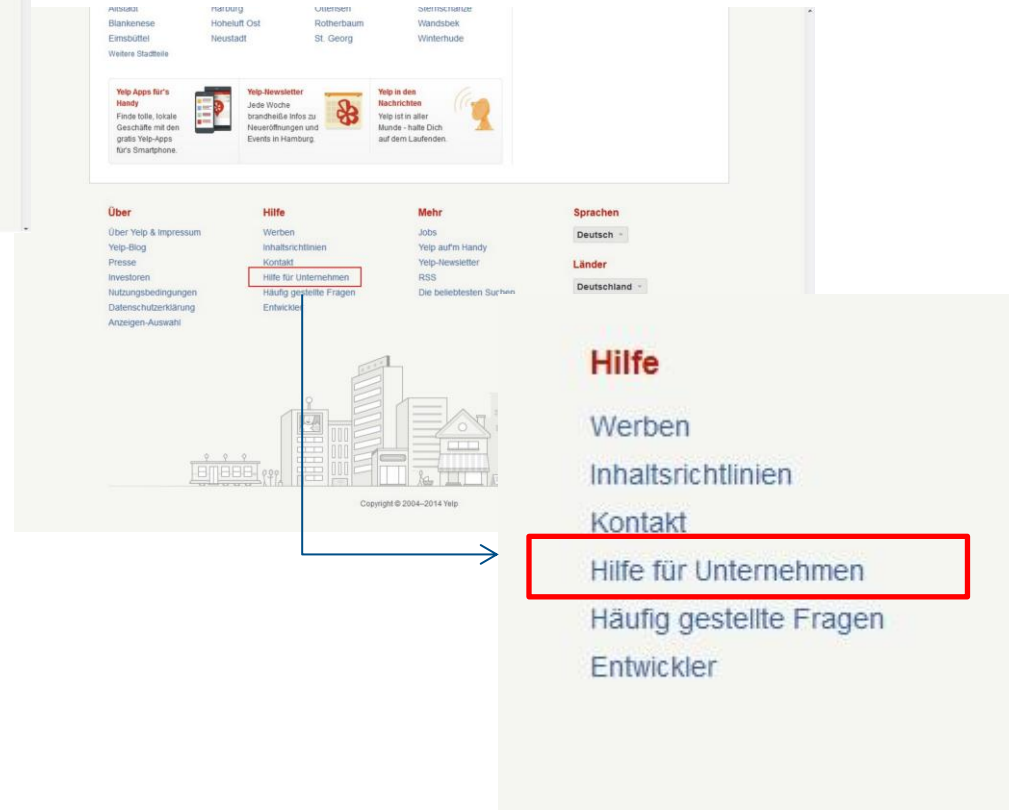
Altstadt Harburg Ottensen Sternschanze
Blankenese Hoheluft Ost Rotherbaum Wandsbek
Eimsbüttel Neustadt St. Georg Winterhude
Weitere Stadtteile

Yelp Apps für's Handy
Finde tolle, lokale Geschäfte mit den gratis Yelp-Apps für's Smartphone.

Yelp-Newsletter
Jede Woche brandheiße Infos zu Neueröffnungen und Events in Hamburg.

Yelp in den Nachrichten
Yelp ist in aller Munde - halte Dich auf dem Laufenden.

Über
Über Yelp & Impressum
Yelp-Blog
Presse
Investoren
Nutzungsbedingungen
Datenschutzerklärung
Anzeigen-Auswahl

Hilfe
Werben
Inhaltsrichtlinien
Kontakt
Hilfe für Unternehmen
Häufig gestellte Fragen
Entwickler

Mehr
Jobs
Yelp auf'm Handy
Yelp-Newsletter
RSS
Die beliebtesten Suchen

Sprachen
Deutsch
Länder
Deutschland

Copyright © 2004–2014 Yelp

Hilfe
Werben
Inhaltsrichtlinien
Kontakt
Hilfe für Unternehmen
Häufig gestellte Fragen
Entwickler